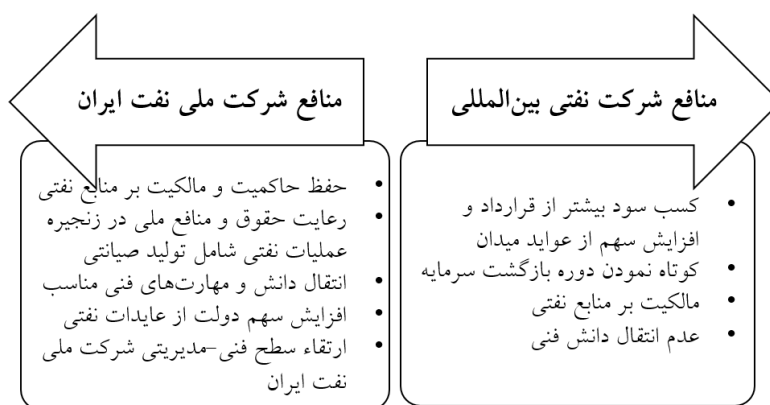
منافع شرکت ملی نفت ایران

• حفظ حاکمیت و مالکیت بر منابع نفتی
• رعایت حقوق و منافع ملی در زنجیره عملیات نفتی شامل تولید صیانتی
• انتقال دانش و مهارت‌های فنی مناسب
• افزایش سهم دولت از عایدات نفتی
• ارتقاء سطح فنی-مدیریتی شرکت ملی نفت ایران

منافع شرکت نفتی بین‌المللی

• کسب سود بیشتر از قرارداد و افزایش سهم از عواید میدان
• کوتاه نمودن دوره بازگشت سرمایه
• مالکیت بر منابع نفتی
• عدم انتقال دانش فنی